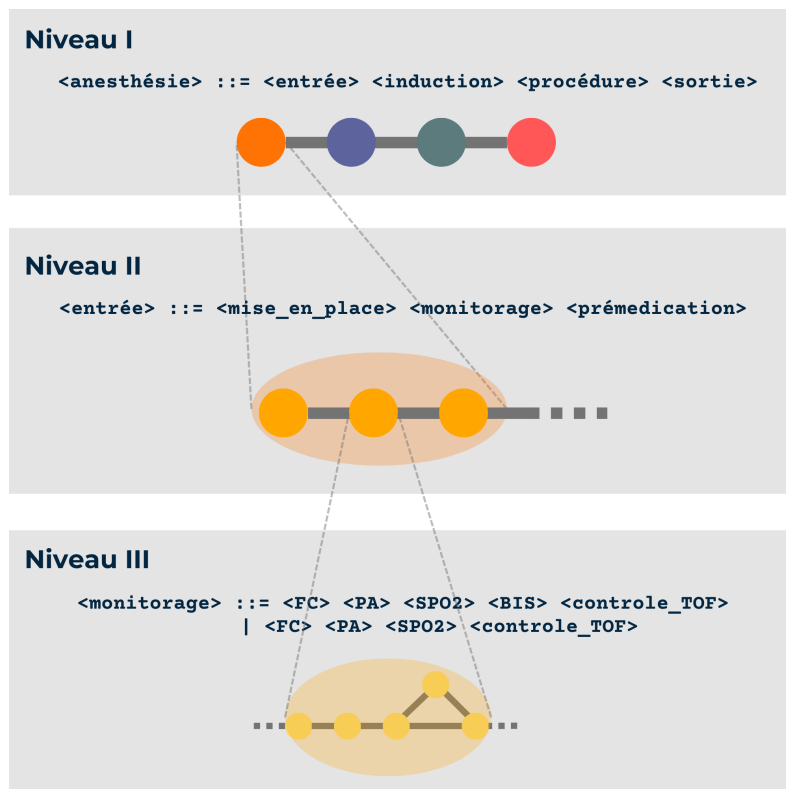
Niveau I

<anesthésie> ::= <entrée> <induction> <procédure> <sortie>

Niveau II

<entrée> ::= <mise_en_place> <monitorage> <prémedication>

Niveau III

<monitorage> ::= <FC> <PA> <SPO2> <BIS> <controle_TOF>
| <FC> <PA> <SPO2> <controle_TOF>